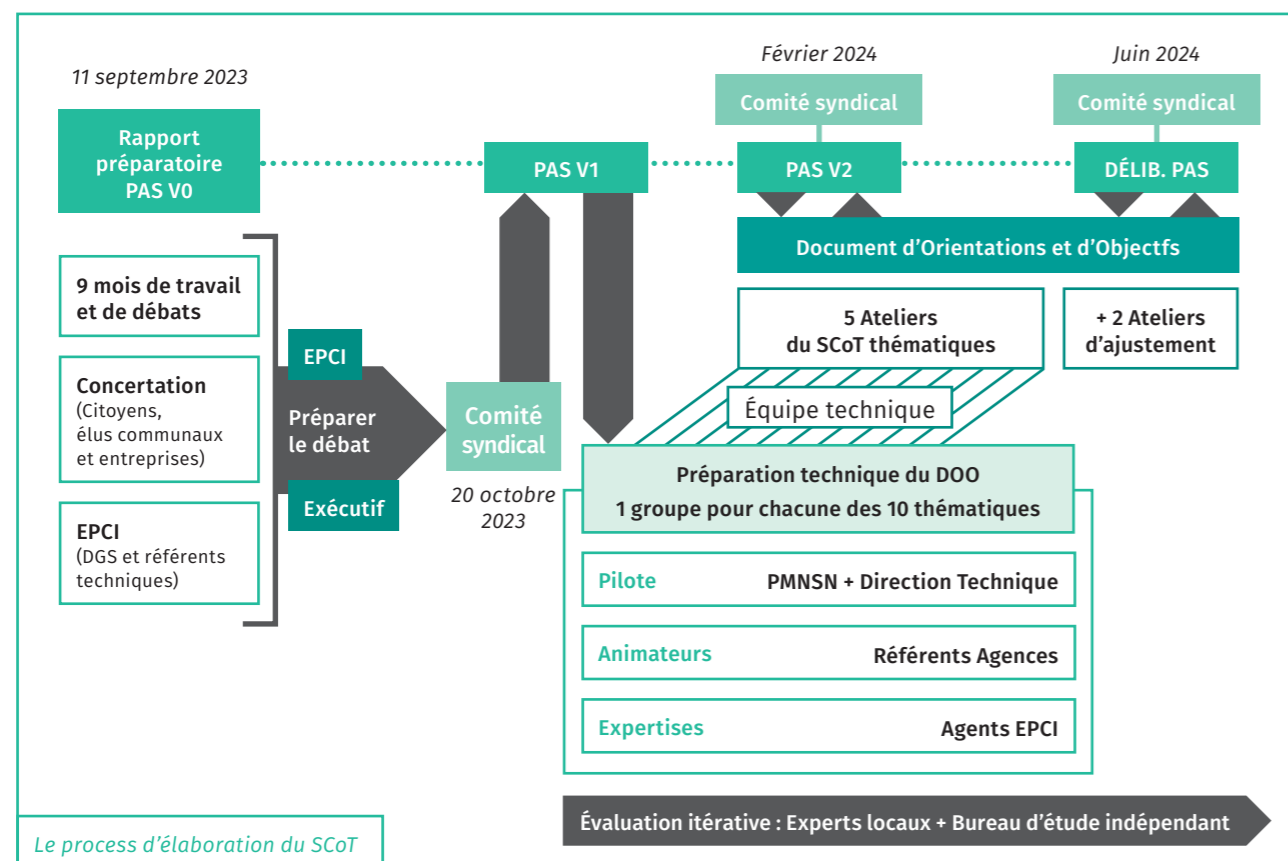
11 septembre 2023

Rapport préparatoire PAS V0

PAS V1

Février 2024

Comité syndical

PAS V2

Juin 2024

Comité syndical

DÉLIB. PAS

Document d'Orientations et d'Objectfs

9 mois de travail et de débats

Concertation (Citoyens, élus communaux et entreprises)

EPCI (DGS et référents techniques)

EPCI

Préparer le débat

Exécutif

Comité syndical

20 octobre 2023

5 Ateliers du SCoT thématiques

+ 2 Ateliers d'ajustement

Équipe technique

Préparation technique du DOO
1 groupe pour chacune des 10 thématiques

| Pilote | PMNSN + Direction Technique |
|---|---|
| Animateurs | Référents Agences |
| Expertises | Agents EPCI |

Évaluation itérative : Experts locaux + Bureau d'étude indépendant

Le process d'élaboration du SCoT